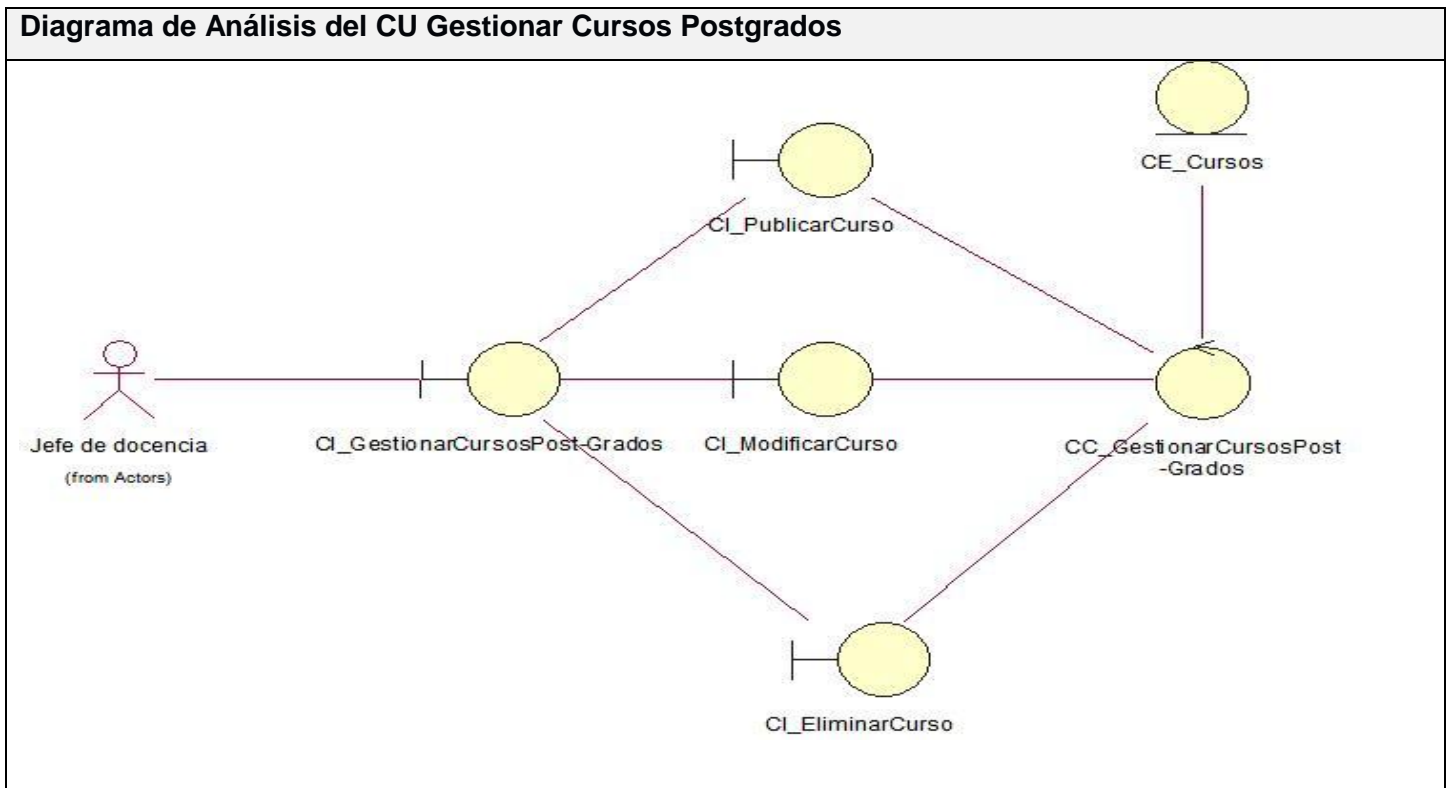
Diagrama de Análisis del CU Gestionar Cursos Postgrados

CE_Cursos

CI_PublicarCurso

Jefe de docencia
(from Actors)

CI_GestionarCursosPost-Grados

CI_ModificarCurso

CC_GestionarCursosPost-Grados

CI_EliminarCurso